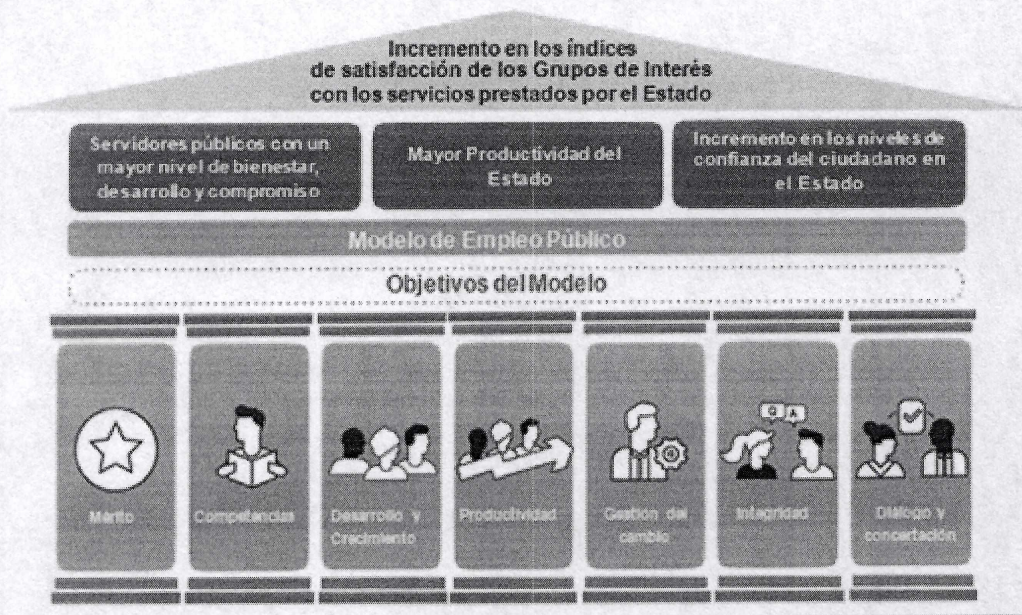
Incremento en los índices de satisfacción de los Grupos de Interés con los servicios prestados por el Estado

Servidores públicos con un mayor nivel de bienestar, desarrollo y compromiso

Mayor Productividad del Estado

Incremento en los niveles de confianza del ciudadano en el Estado

Modelo de Empleo Público

Objetivos del Modelo

Mérito

Competencias

Desarrollo y Crecimiento

Productividad

Gestión del cambio

Q A

Integridad

Diálogo y concertación